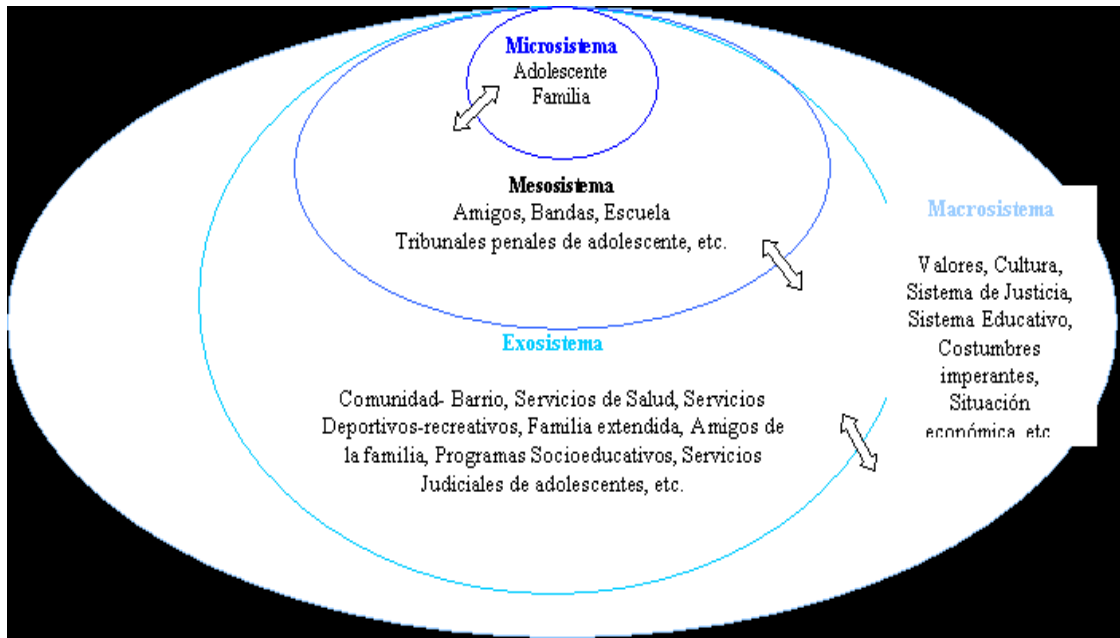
Microsistema
Adolescente
Familia

Mesosistema
Amigos, Bandas, Escuela
Tribunales penales de adolescente, etc.

Macrosistema

Valores, Cultura, Sistema de Justicia, Sistema Educativo, Costumbres imperantes, Situación económica, etc.

Exosistema

Comunidad- Barrio, Servicios de Salud, Servicios Deportivos-recreativos, Familia extendida, Amigos de la familia, Programas Socioeducativos, Servicios Judiciales de adolescentes, etc.